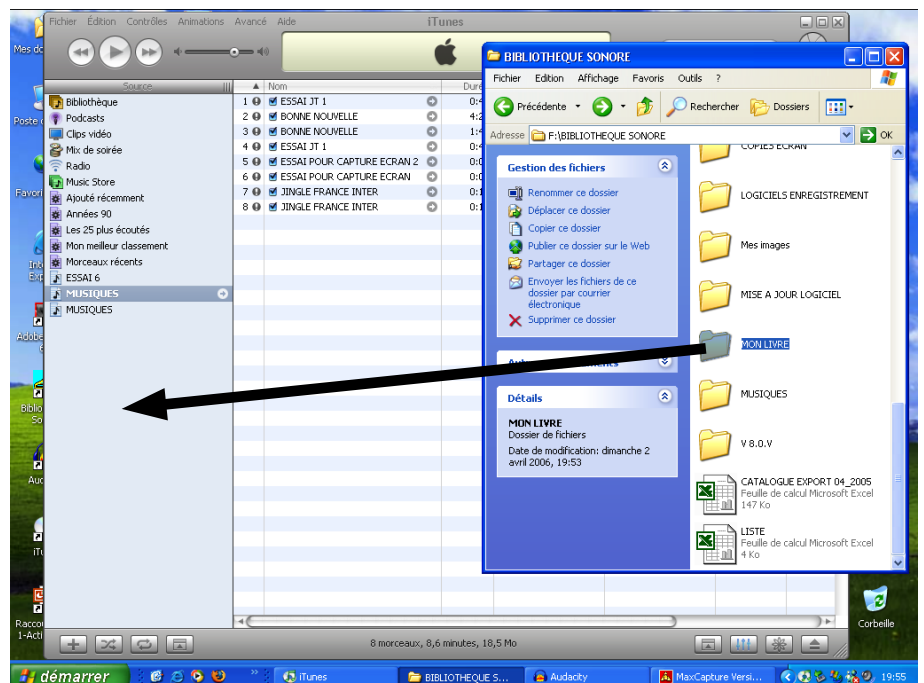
Fichier Édition Contrôles Animations Avancé Aide
iTunes

Source
Bibliothèque
Podcasts
Clips vidéo
Mix de soirée
Radio
Music Store
Ajouté récemment
Années 90
Les 25 plus écoutés
Mon meilleur classement
Morceaux récents
ESSAI 6
MUSIQUES
MUSIQUES

Nom
Duré
1 ESSAI JT 1
2 BONNE NOUVELLE
3 BONNE NOUVELLE
4 ESSAI JT 1
5 ESSAI POUR CAPTURE ECRAN 2
6 ESSAI POUR CAPTURE ECRAN
7 JINGLE FRANCE INTER
8 JINGLE FRANCE INTER

8 morceaux, 8,6 minutes, 18,5 Mo

BIBLIOTHEQUE SONORE
Fichier Edition Affichage Favoris Outils ?
Précédente
Rechercher
Dossiers
Adresse F:\BIBLIOTHEQUE SONORE
OK

Gestion des fichiers
Renommer ce dossier
Déplacer ce dossier
Copier ce dossier
Publier ce dossier sur le Web
Partager ce dossier
Envoyer les fichiers de ce dossier par courrier électronique
Supprimer ce dossier

Détails
MON LIVRE
Dossier de fichiers
Date de modification: dimanche 2 avril 2006, 19:53

COPIES ECRAN
LOGICIELS ENREGISTREMENT
Mes images
MISE A JOUR LOGICIEL
MON LIVRE
MUSIQUES
V 8.0.V
CATALOGUE EXPORT 04_2005
Feuille de calcul Microsoft Excel
147 Ko
LISTE
Feuille de calcul Microsoft Excel
4 Ko

Mes do
Poste
Favori
Adobe
Biblio So
Aud
iTu
Raccou 1-Acti
Corbeille

démarrer
iTunes
BIBLIOTHEQUE S...
Audacity
MaxCapture Versi...
19:55